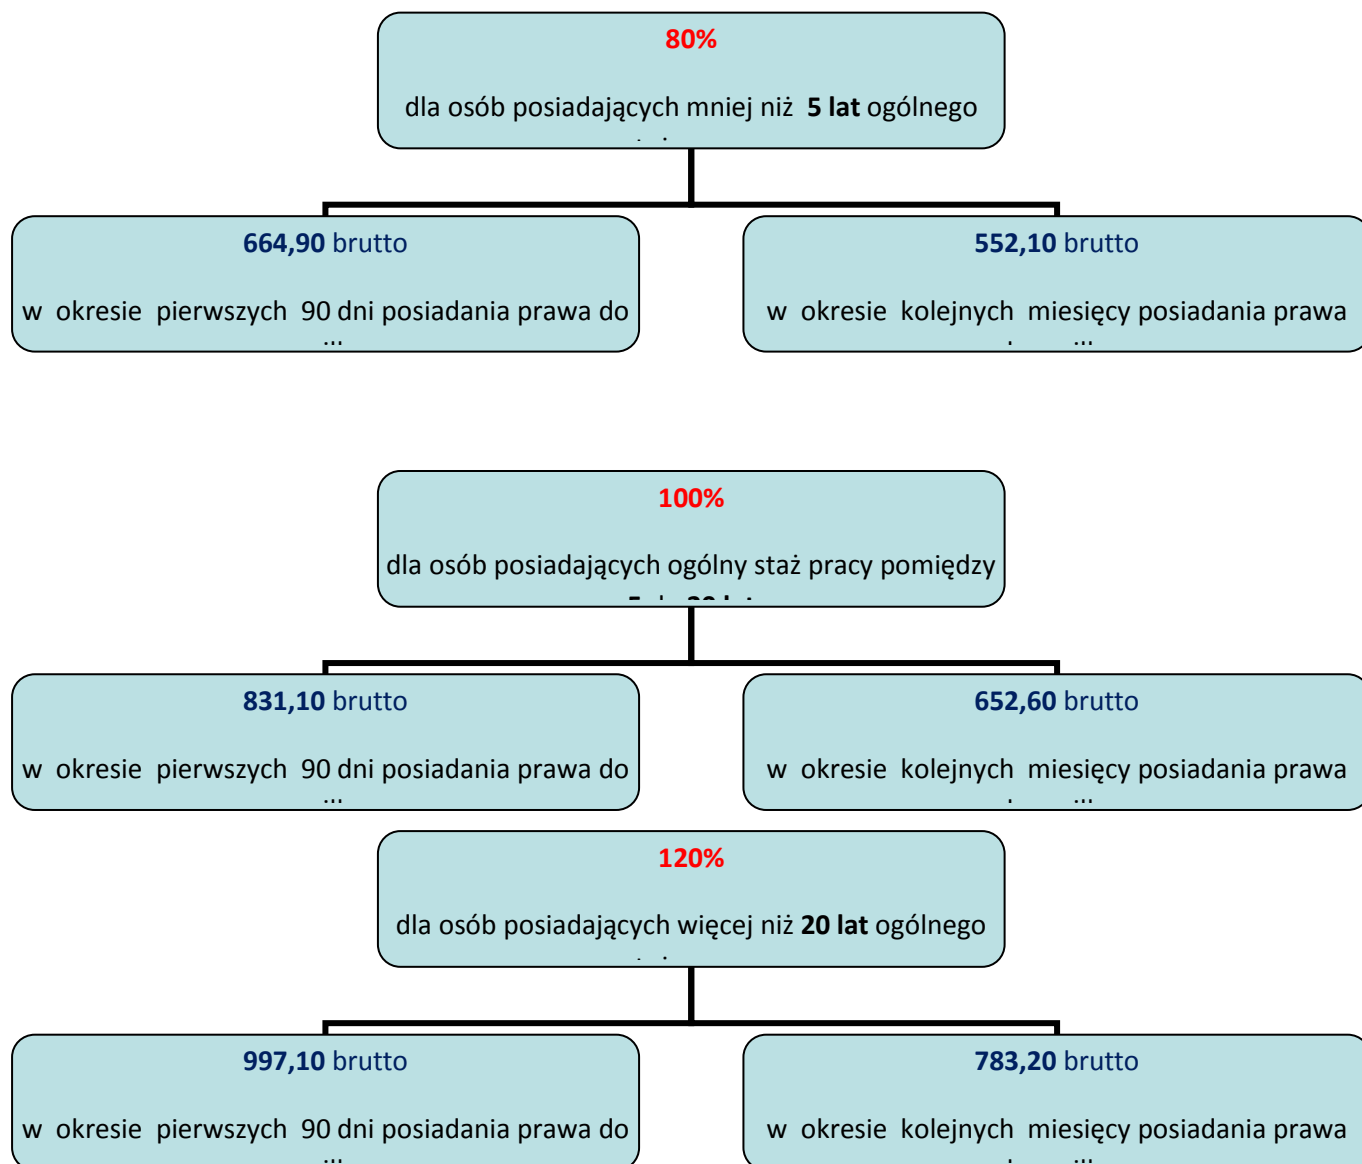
80%

dla osób posiadających mniej niż **5 lat** ogólnego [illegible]

**664,90** brutto

w okresie pierwszych 90 dni posiadania prawa do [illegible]

**552,10** brutto

w okresie kolejnych miesięcy posiadania prawa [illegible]

100%

dla osób posiadających ogólny staż pracy pomiędzy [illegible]

**831,10** brutto

w okresie pierwszych 90 dni posiadania prawa do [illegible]

**652,60** brutto

w okresie kolejnych miesięcy posiadania prawa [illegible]

120%

dla osób posiadających więcej niż **20 lat** ogólnego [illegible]

**997,10** brutto

w okresie pierwszych 90 dni posiadania prawa do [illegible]

**783,20** brutto

w okresie kolejnych miesięcy posiadania prawa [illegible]